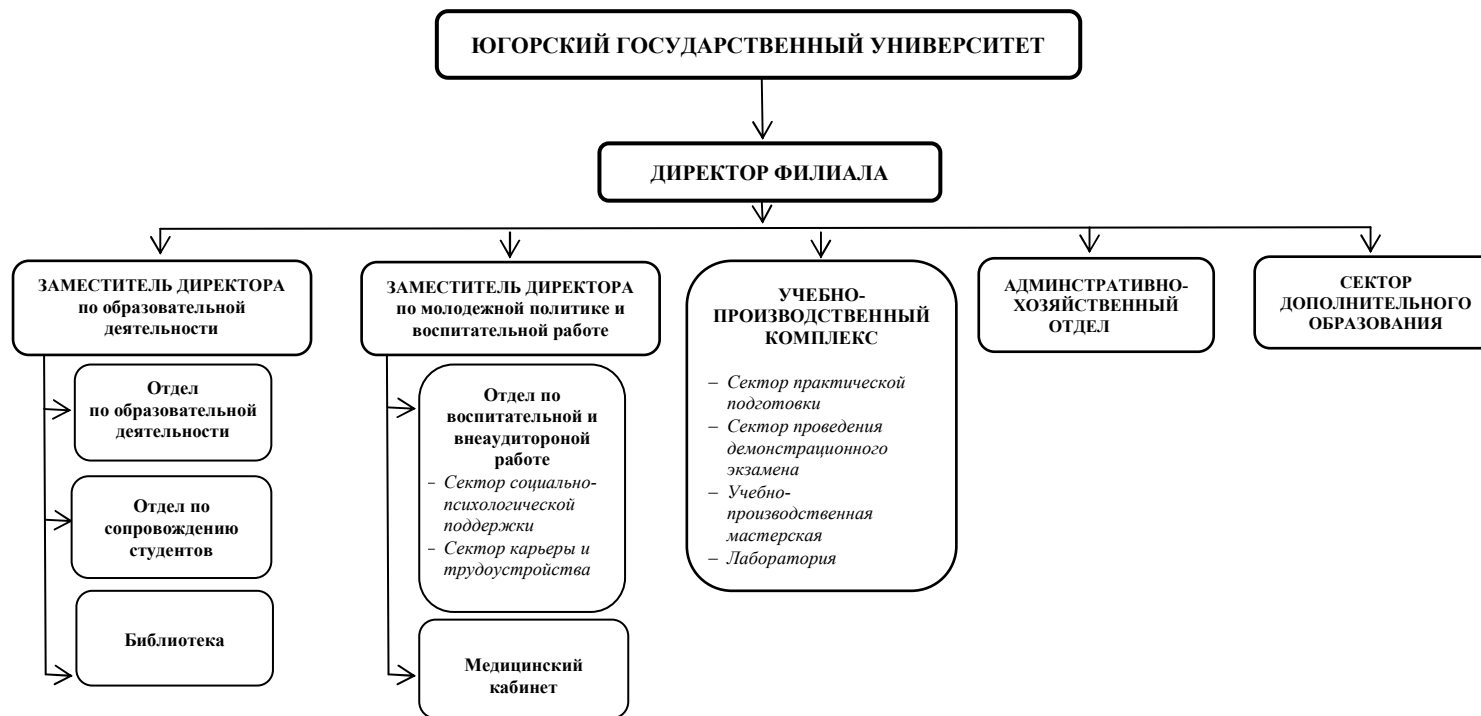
ЮГОРСКИЙ ГОСУДАРСТВЕННЫЙ УНИВЕРСИТЕТ

ДИРЕКТОР ФИЛИАЛА

ЗАМЕСТИТЕЛЬ ДИРЕКТОРА по образовательной деятельности

Отдел по образовательной деятельности

Отдел по сопровождению студентов

Библиотека

ЗАМЕСТИТЕЛЬ ДИРЕКТОРА по молодежной политике и воспитательной работе

Отдел по воспитательной и внеаудитороной работе
– Сектор социально-психологической поддержки
– Сектор карьеры и трудоустройства

Медицинский кабинет

УЧЕБНО-ПРОИЗВОДСТВЕННЫЙ КОМПЛЕКС
– Сектор практической подготовки
– Сектор проведения демонстрационного экзамена
– Учебно-производственная мастерская
– Лаборатория

АДМИНСТРАТИВНО-ХОЗЯЙСТВЕННЫЙ ОТДЕЛ

СЕКТОР ДОПОЛНИТЕЛЬНОГО ОБРАЗОВАНИЯ